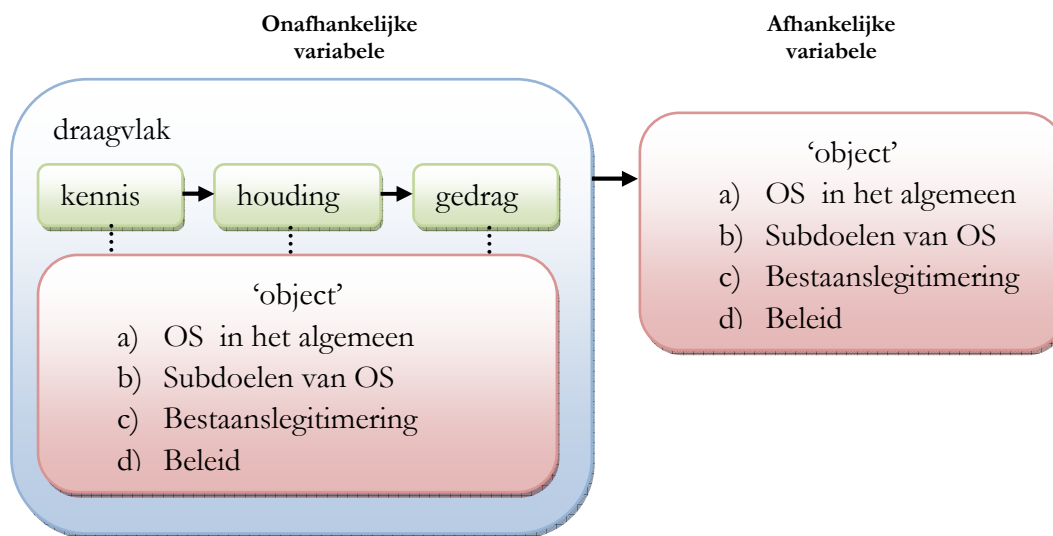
Onafhankelijke variabele

Afhankelijke variabele

draagvlak

kennis

houding

gedrag

'object'
a) OS in het algemeen
b) Subdoelen van OS
c) Bestaanslegitimering
d) Beleid

'object'
a) OS in het algemeen
b) Subdoelen van OS
c) Bestaanslegitimering
d) Beleid